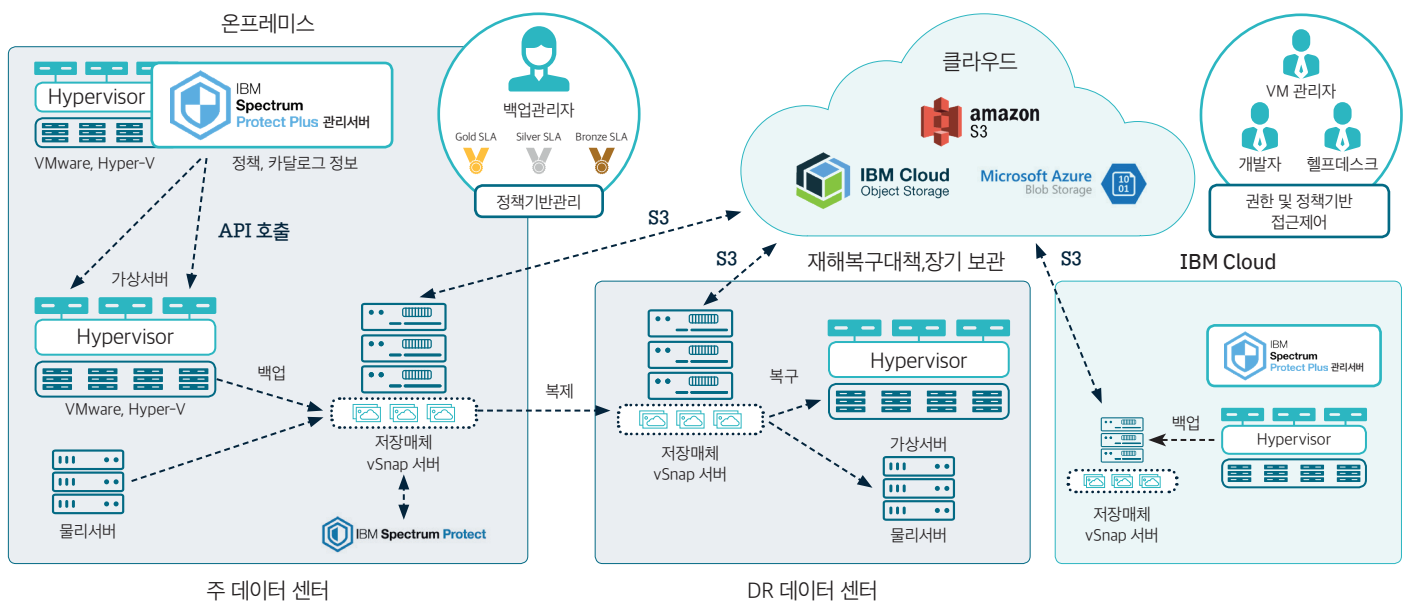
온프레미스

Hypervisor

IBM Spectrum Protect Plus 관리서버

VMware, Hyper-V

정책, 카탈로그 정보

API 호출

백업관리자

Gold SLA Silver SLA Bronze SLA

정책기반관리

클라우드

amazon S3

IBM Cloud Object Storage

Microsoft Azure Blob Storage

VM 관리자

개발자 헬프데스크

권한 및 정책기반 접근제어

S3

S3

재해복구대책,장기 보관

S3

IBM Cloud

가상서버

Hypervisor

백업

VMware, Hyper-V

저장매체 vSnap 서버

복제

저장매체 vSnap 서버

복구

Hypervisor

가상서버

IBM Spectrum Protect Plus 관리서버

백업

Hypervisor

저장매체 vSnap 서버

물리서버

IBM Spectrum Protect

물리서버

주 데이터 센터

DR 데이터 센터